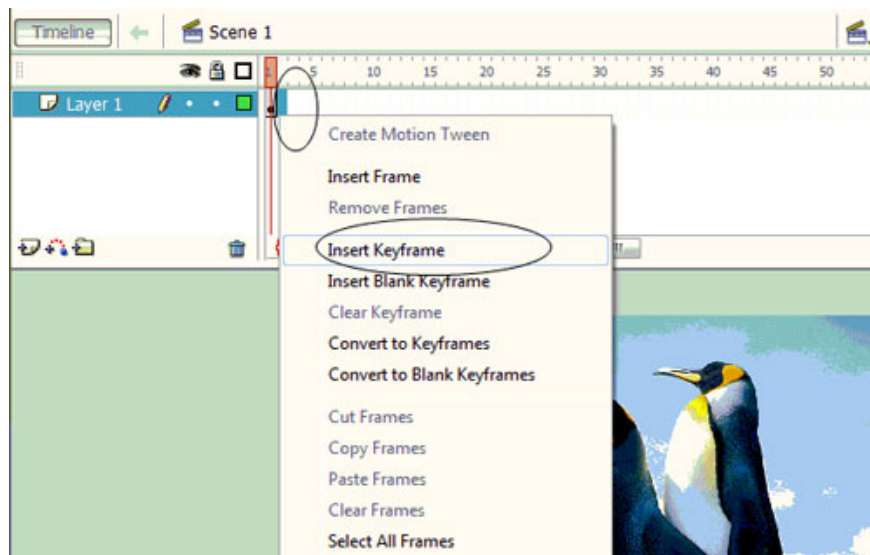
Timeline

Scene 1

5 10 15 20 25 30 35 40 45 50

Layer 1

Create Motion Tween

Insert Frame

Remove Frames

Insert Keyframe

Insert Blank Keyframe

Clear Keyframe

Convert to Keyframes

Convert to Blank Keyframes

Cut Frames

Copy Frames

Paste Frames

Clear Frames

Select All Frames